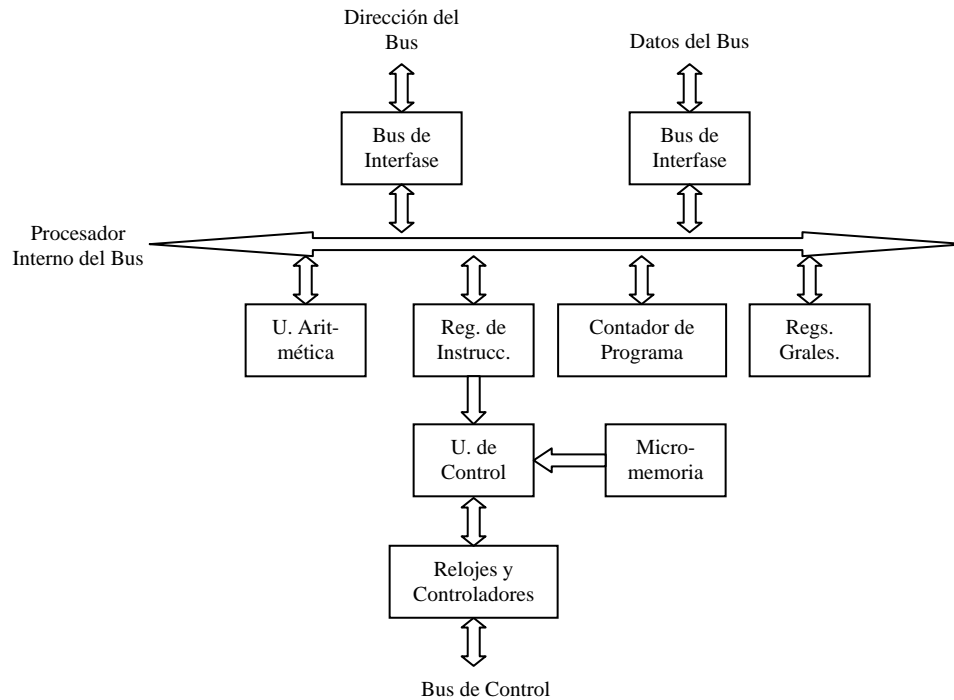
Dirección del Bus

Datos del Bus

Bus de Interfase

Bus de Interfase

Procesador Interno del Bus

U. Aritmética

Reg. de Instrucc.

Contador de Programa

Regs. Grales.

U. de Control

Micromemoria

Relojes y Controladores

Bus de Control